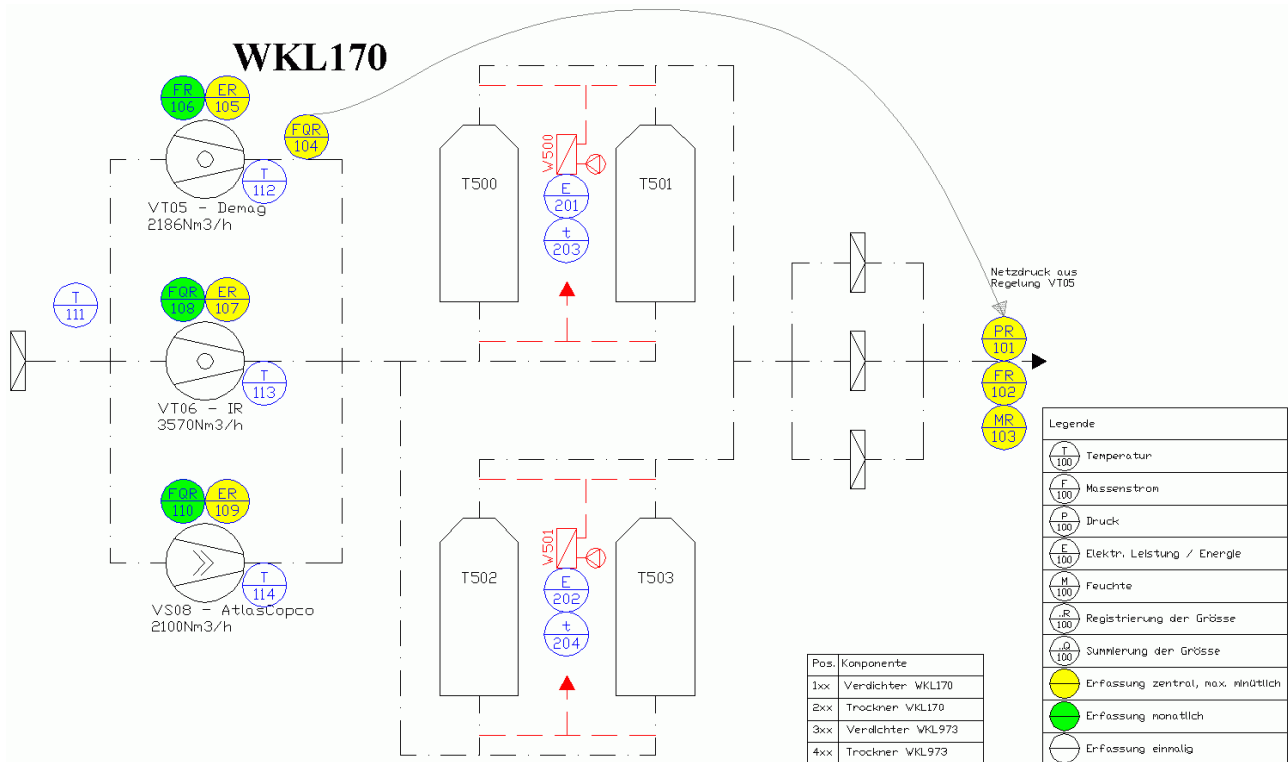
WKL170

FR 106
ER 105
FQR 104
T 112
VT05 - Demag
2186Nm3/h

T 111

FQR 108
ER 107
T 113
VT06 - IR
3570Nm3/h

FQR 110
ER 109
T 114
VS08 - AtlasCopco
2100Nm3/h

T500
W500
E 201
t 203
T501

T502
W501
E 202
t 204
T503

Netzdruck aus Regelung VT05

PR 101
FR 102
MR 103

Legende
$\frac{T}{100}$ Temperatur
$\frac{F}{100}$ Massenstrom
$\frac{P}{100}$ Druck
$\frac{E}{100}$ Elektr. Leistung / Energie
$\frac{M}{100}$ Feuchte
$\frac{.R}{100}$ Registrierung der Grösse
$\frac{.Q}{100}$ Summierung der Grösse
Erfassung zentral, max. minütlich
Erfassung monatlich
Erfassung einmalig

| Pos. | Komponente |
|---|---|
| 1xx | Verdichter WKL170 |
| 2xx | Trockner WKL170 |
| 3xx | Verdichter WKL973 |
| 4xx | Trockner WKL973 |